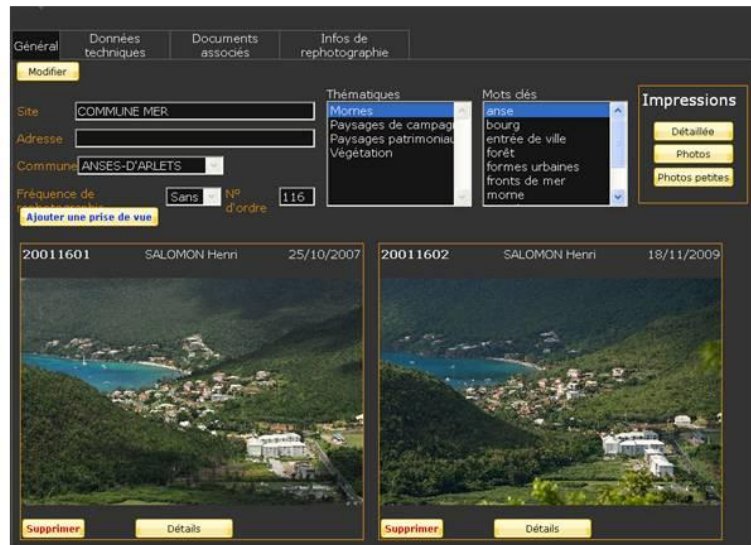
Général

Données techniques

Documents associés

Infos de rephotographie

Modifier

Site COMMUNE MER

Adresse

Commune ANSES-D'ARLETS

Fréquence de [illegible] Sans Nº d'ordre 116

Ajouter une prise de vue

Thématiques
Mornes
Paysages de campag
Paysages patrimoniau
Végétation

Mots clés
anse
bourg
entrée de ville
forêt
formes urbaines
fronts de mer
morne

Impressions
Détaillée
Photos
Photos petites

20011601 SALOMON Henri 25/10/2007

20011602 SALOMON Henri 18/11/2009

Supprimer Détails

Supprimer Détails